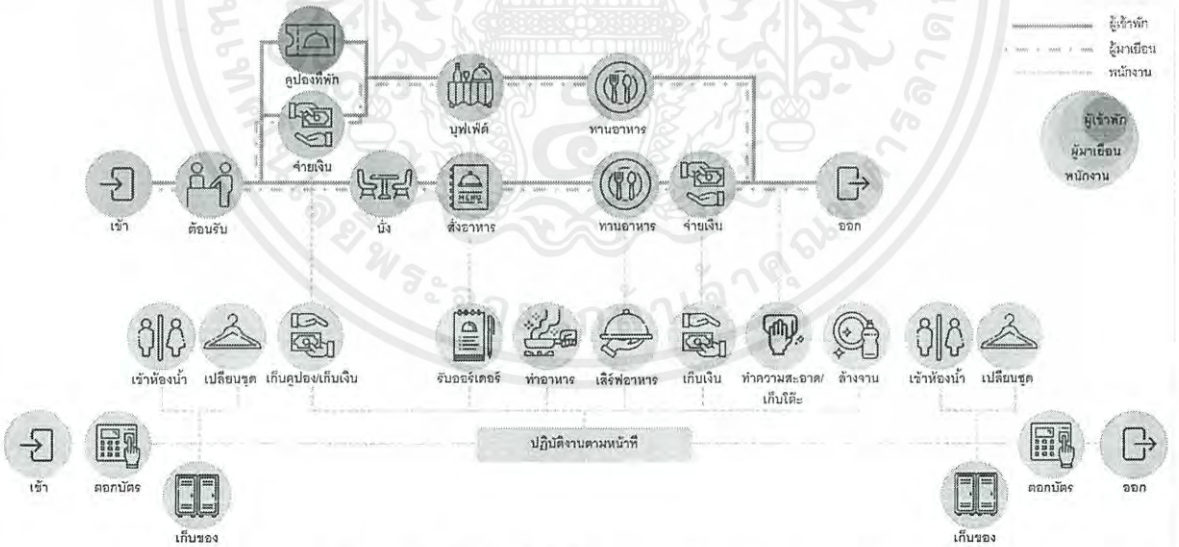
ผู้เข้าพัก
ผู้มาเยือน
พนักงาน

ผู้เข้าพัก
ผู้มาเยือน
พนักงาน

คูปองที่พัก
จ่ายเงิน
บุฟเฟ่ต์
ทานอาหาร

เข้า
ต้อนรับ
นั่ง
สั่งอาหาร
ทานอาหาร
จ่ายเงิน
ออก

MENU

เข้าห้องน้ำ
เปลี่ยนชุด
เก็บคูปอง/เก็บเงิน
รับออร์เดอร์
ทำอาหาร
เสิร์ฟอาหาร
เก็บเงิน
ทำความสะอาด/เก็บโต๊ะ
ล้างจาน
เข้าห้องน้ำ
เปลี่ยนชุด

เข้า
ตอกบัตร
ปฏิบัติงานตามหน้าที่
ตอกบัตร
ออก
เก็บของ
เก็บของ